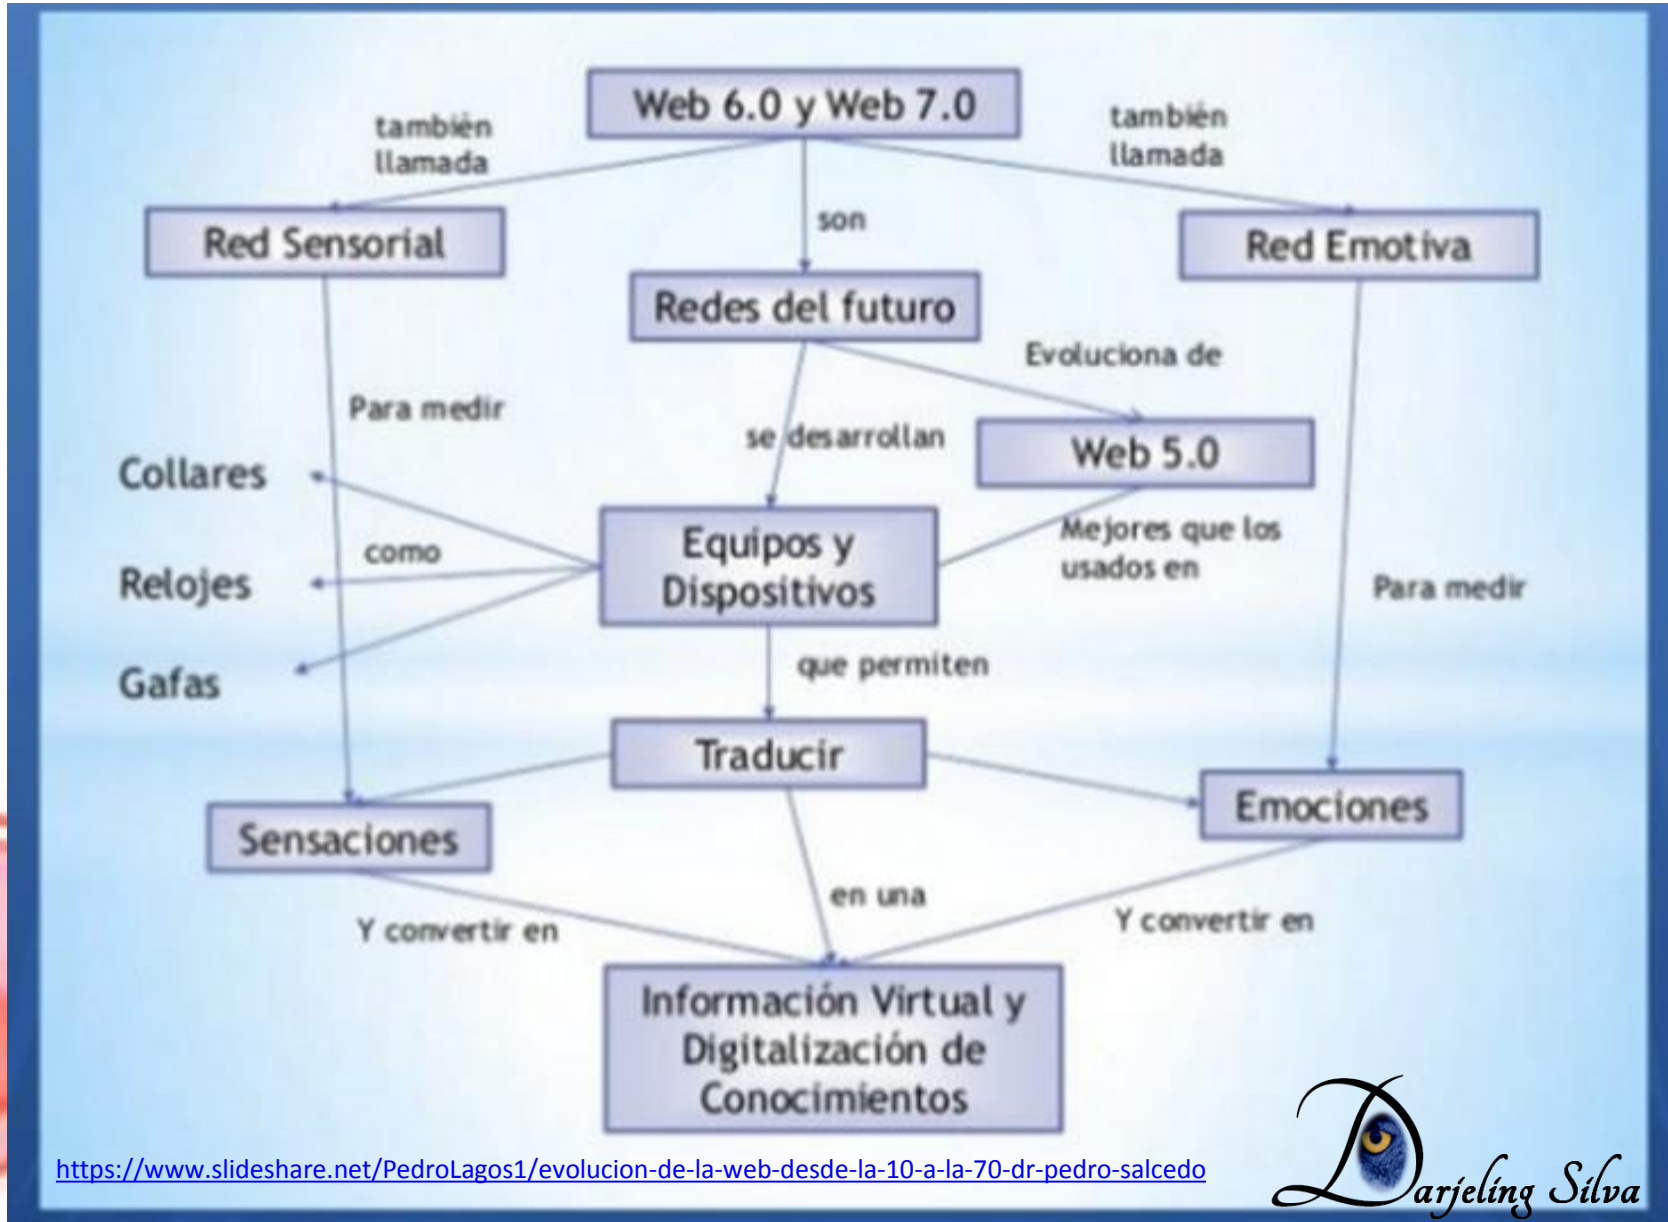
Web 6.0 y Web 7.0

también llamada

también llamada

Red Sensorial

son

Red Emotiva

Redes del futuro

Evoluciona de

Para medir

se desarrollan

Web 5.0

Collares

como

Equipos y Dispositivos

Mejores que los usados en

Relojes

Para medir

Gafas

que permiten

Traducir

Sensaciones

Emociones

en una

Y convertir en

Y convertir en

Información Virtual y Digitalización de Conocimientos

https://www.slideshare.net/PedroLagos1/evolucion-de-la-web-desde-la-10-a-la-70-dr-pedro-salcedo

Darjeling Silva